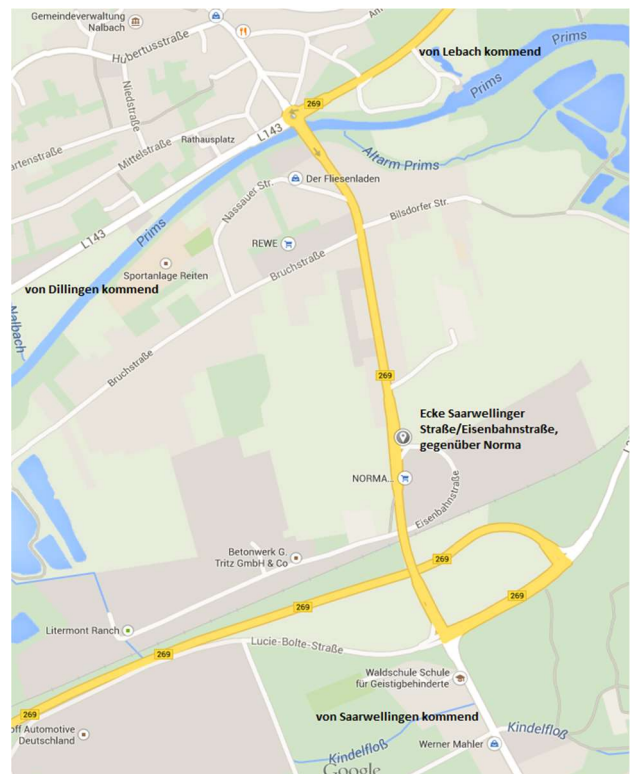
Gemeindeverwaltung Nalbach
Hubertusstraße
Niedstraße
Rathausplatz
Mittelstraße
artenstraße
L143
269
von Lebach kommend
Prims
Prims
Altarm Prims
Der Fliesenladen
Nassauer Str.
Bilsdorfer Str.
L143
Prims
REWE
Bruchstraße
Sportanlage Reiten
von Dillingen kommend
Nalbach
Bruchstraße
269
Ecke Saarwellinger Straße/Eisenbahnstraße, gegenüber Norma
NORMA...
Eisenbahnstraße
Betonwerk G. Tritz GmbH & Co
269
269
269
Litermont Ranch
269
Lucie-Bolte-Straße
Waldschule Schule für Geistigbehinderte
269
von Saarwellingen kommend
off Automotive Deutschland
Kindelfloß
Kindelfloß
Werner Mahler
Google